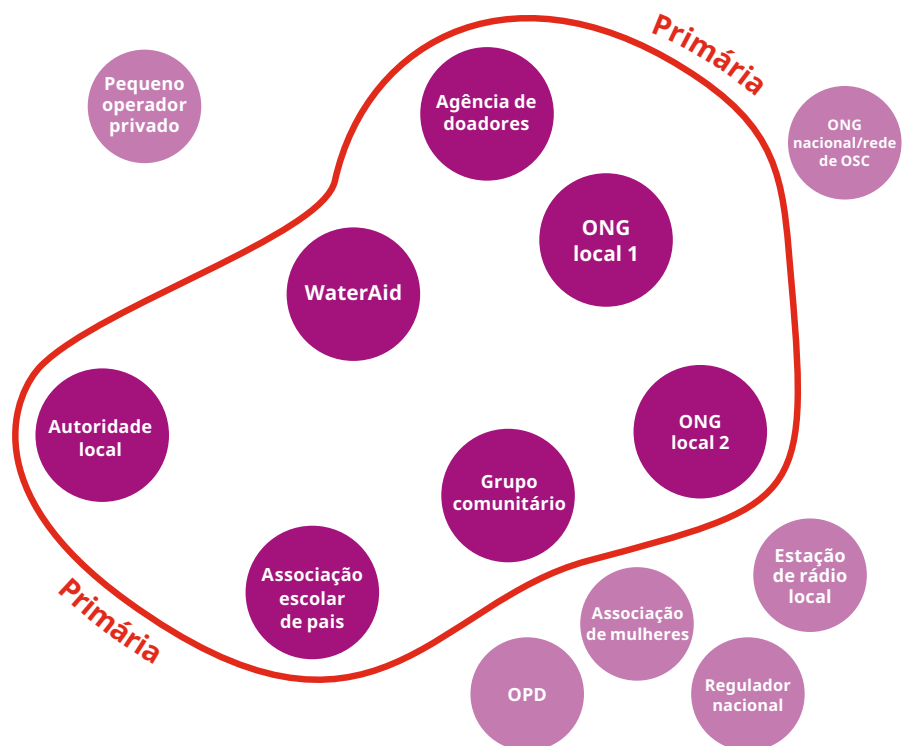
Primária

Pequeno operador privado

Agência de doadores

ONG nacional/rede de OSC

ONG local 1

WaterAid

Autoridade local

ONG local 2

Grupo comunitário

Associação escolar de pais

Estação de rádio local

Associação de mulheres

Primária

OPD

Regulador nacional